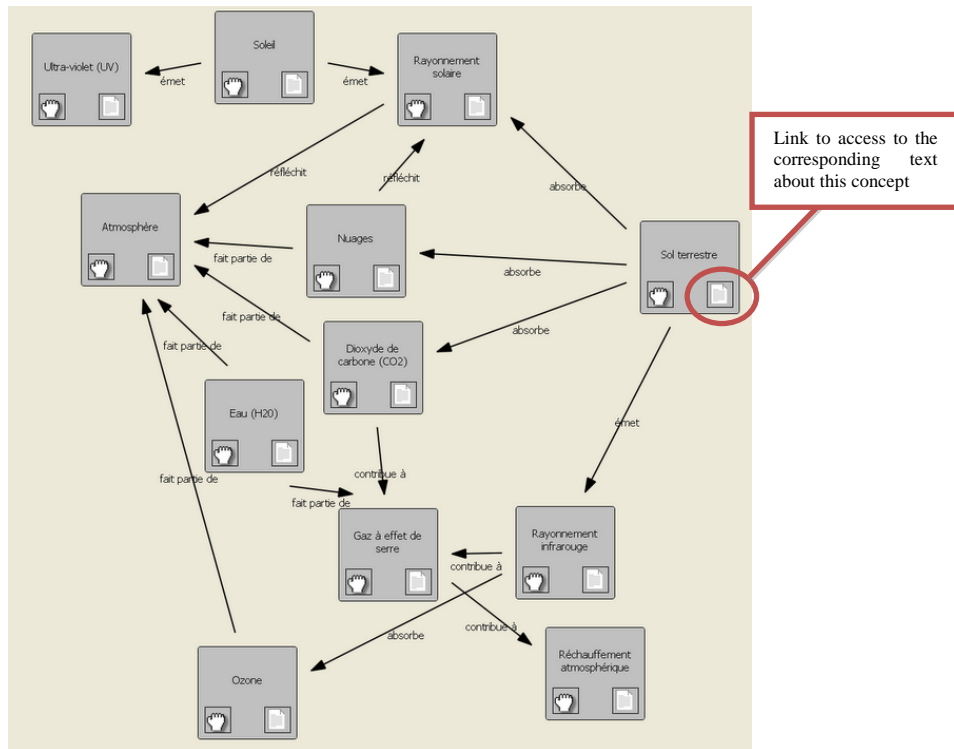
Ultra-violet (UV)

Soleil

émet

émet

Rayonnement solaire

Link to access to the corresponding text about this concept

réfléchit

réfléchit

absorbe

Atmosphère

Nuages

fait partie de

Sol terrestre

absorbe

absorbe

fait partie de

fait partie de

Dioxyde de carbone (CO2)

Eau (H20)

émet

fait partie de

contribue à

fait partie de

Gaz à effet de serre

Rayonnement infrarouge

contribue à

contribue à

absorbe

Réchauffement atmosphérique

Ozone